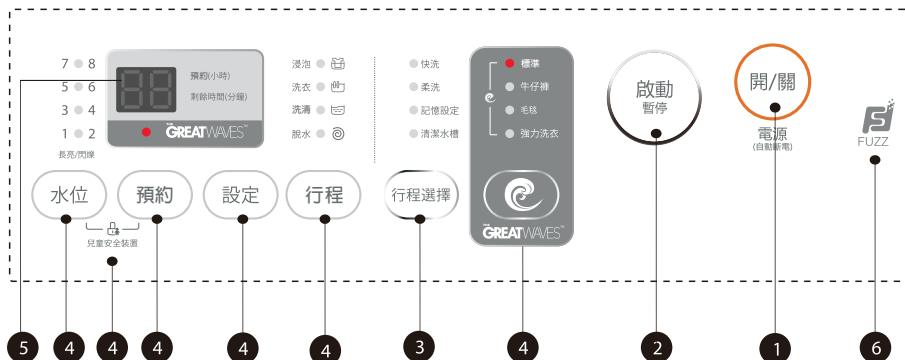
7 8
5 6
3 4
1 2
長亮/閃爍

88
預約(小時)
剩餘時間(分鐘)
GREATWAVES™

浸泡
洗衣
洗滌
脫水

快洗
柔洗
記憶設定
清潔水槽

標準
牛仔褲
毛毯
強力洗衣

GREATWAVES™

啟動
暫停

開/關
電源
(自動斷電)

FUZZ

水位
預約
兒童安全裝置
設定
行程
行程選擇

5 4 4 4 4 4 3 4 2 1 6